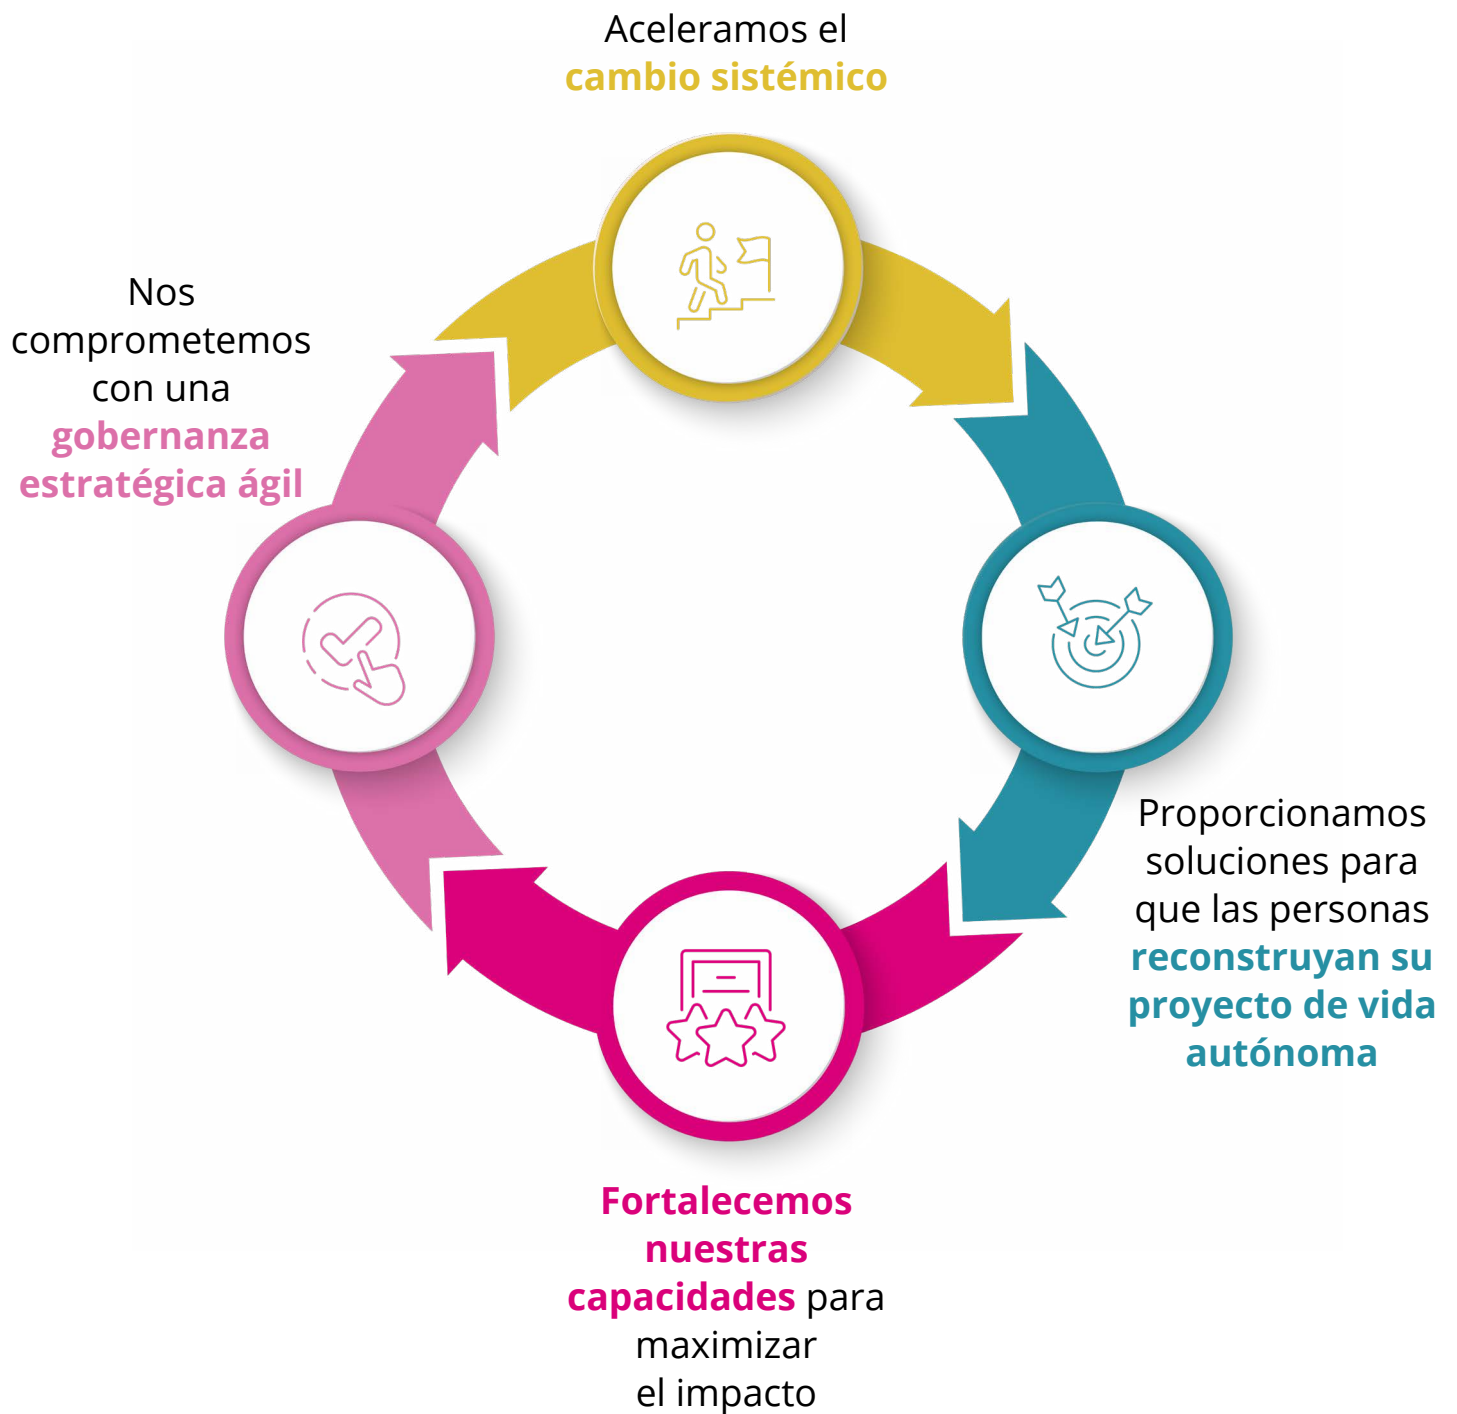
Aceleramos el cambio sistémico

Nos comprometemos con una gobernanza estratégica ágil

Proporcionamos soluciones para que las personas reconstruyan su proyecto de vida autónoma

Fortalecemos nuestras capacidades para maximizar el impacto